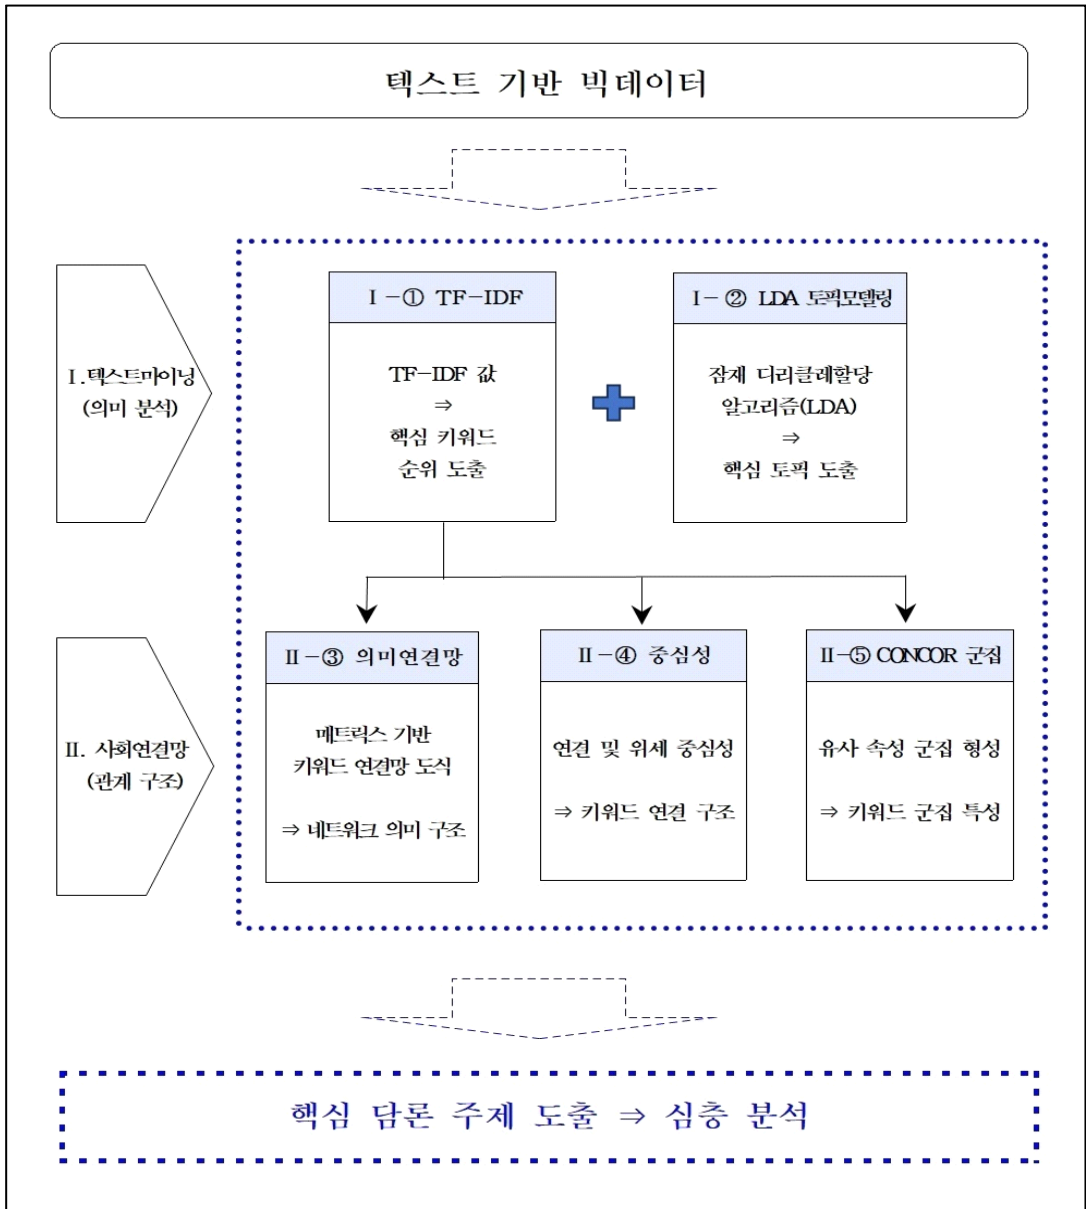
텍스트 기반 빅데이터

I.텍스트마이닝 (의미 분석)

I－① TF－IDF

TF－IDF 값
⇒
핵심 키워드
순위 도출

I－② LDA 토픽모델링

잠재 디리클레할당
알고리즘(LDA)
⇒
핵심 토픽 도출

II. 사회연결망 (관계 구조)

II－③ 의미연결망

메트릭스 기반
키워드 연결망 도식

⇒ 네트워크 의미 구조

II－④ 중심성

연결 및 위세 중심성

⇒ 키워드 연결 구조

II－⑤ CONCOR 군집

유사 속성 군집 형성

⇒ 키워드 군집 특성

핵심 담론 주제 도출 ⇒ 심층 분석